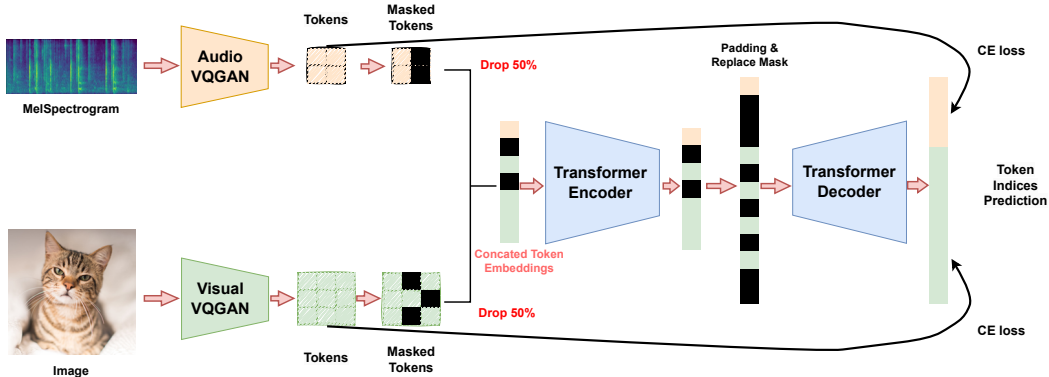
Tokens

Masked Tokens

CE loss

Audio VQGAN

Drop 50%

Padding & Replace Mask

MelSpectrogram

Transformer Encoder

Transformer Decoder

Token Indices Prediction

Concated Token Embeddings

Visual VQGAN

Drop 50%

CE loss

Tokens

Masked Tokens

Image